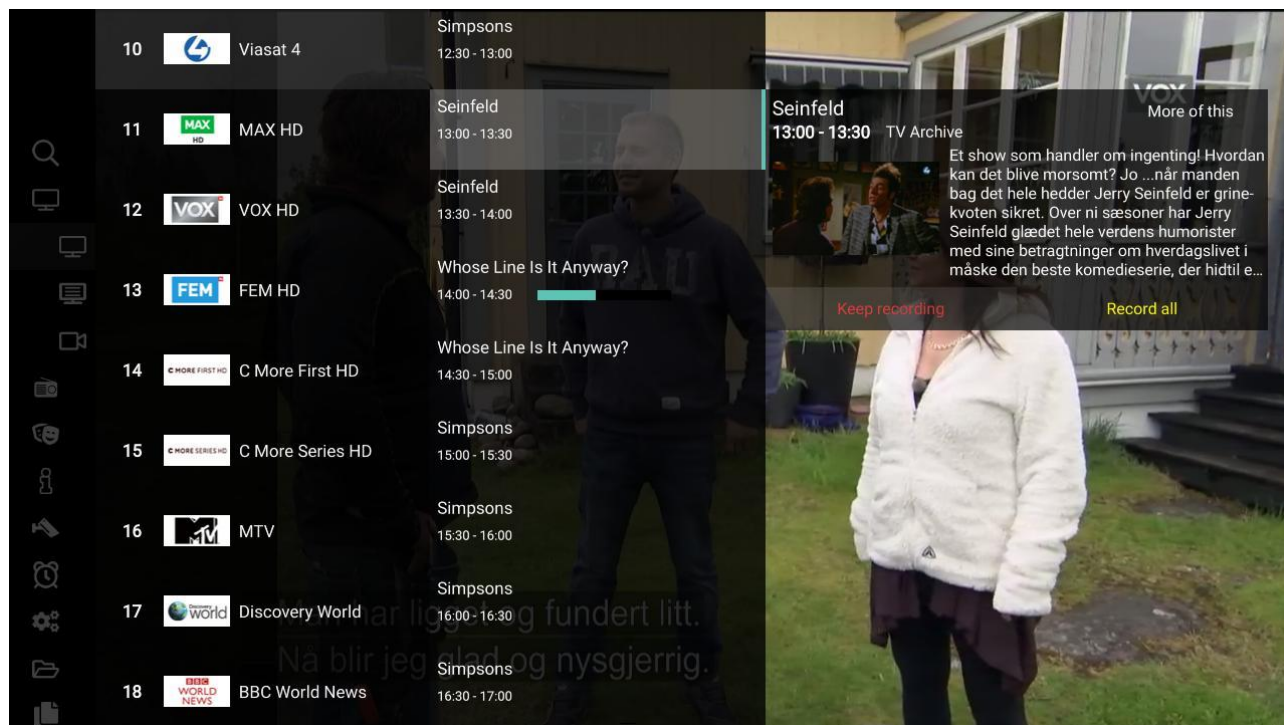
10 Viasat 4
11 MAX HD MAX HD
12 VOX VOX HD
13 FEM FEM HD
14 C MORE FIRST HD C More First HD
15 C MORE SERIES HD C More Series HD
16 MTV
17 Discovery World Discovery World
18 BBC WORLD NEWS BBC World News

Simpsons
12:30 - 13:00

Seinfeld
13:00 - 13:30

Seinfeld
13:30 - 14:00

Whose Line Is It Anyway?
14:00 - 14:30

Whose Line Is It Anyway?
14:30 - 15:00

Simpsons
15:00 - 15:30

Simpsons
15:30 - 16:00

Simpsons
16:00 - 16:30

Simpsons
16:30 - 17:00

VOX

Seinfeld
13:00 - 13:30 TV Archive
More of this

Et show som handler om ingenting! Hvordan kan det blive morsomt? Jo ...når manden bag det hele hedder Jerry Seinfeld er grinekvoten sikret. Over ni sæsoner har Jerry Seinfeld glædet hele verdens humorister med sine betragtninger om hverdagslivet i måske den beste komedieserie, der hidtil e...

Keep recording
Record all

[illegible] har ligget og fundert litt.
Nå blir jeg glad og nysgjerrig.